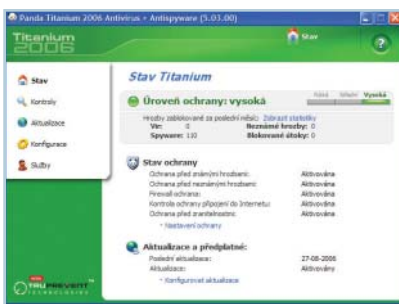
Panda Titanium 2006 Antivirus + Antispyware (5.03.00)

Titanium 2006

Stav

?

Stav

Kontroly

Aktualizace

Konfigurace

Služby

Stav Titanium

Úroveň ochrany: vysoká

Nízká Střední Vysoká

Hrozby zablokované za poslední měsíc: Zobrazit statistiky

Vir: 0

Spyware: 110

Neznámé hrozby: 0

Blokované útoky: 0

Stav ochrany

Ochrana před známými hrozbami: Aktivována

Ochrana před neznámými hrozbami: Aktivována

Firewall ochrana: Aktivována

Kontrola ochrany připojení do Internetu: Aktivována

Ochrana před zranitelnostmi: Aktivována

Nastavení ochrany

Aktualizace a předplatné:

Poslední aktualizace: 27-08-2006

Aktualizace: Aktivovány

Konfigurovat aktualizace

TRUPREVENT TECHNOLOGIES